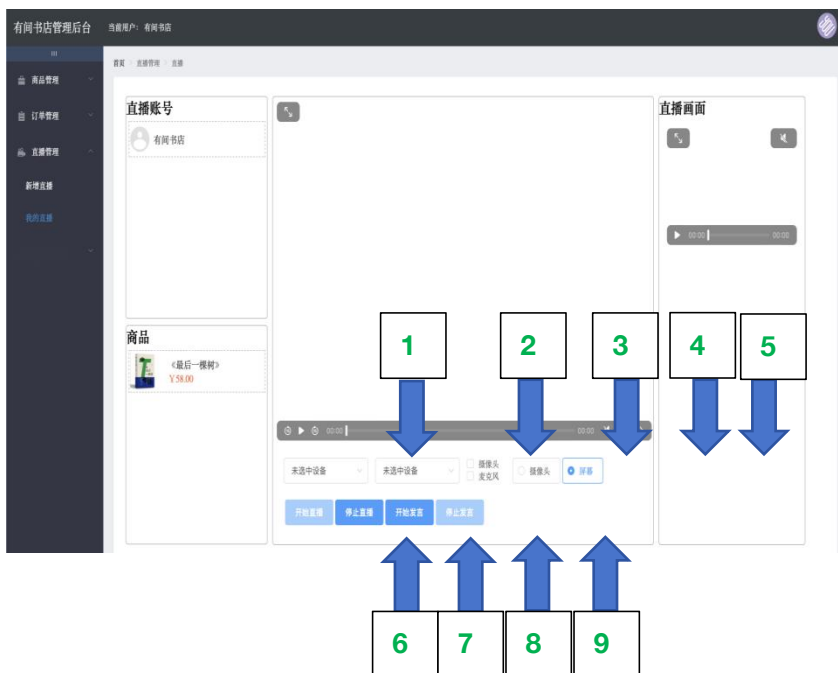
有间书店管理后台 当前用户：有间书店

商品管理
订单管理
直播管理
新增直播
我的直播

首页 / 直播管理 / 直播

直播账号
有间书店

商品
《最后一棵树》
￥58.00

00:00 00:00

未选中设备 未选中设备 摄像头 麦克风 摄像头 屏幕

开始直播 停止直播 开始发言 停止发言

直播画面
00:00 00:00

1 2 3 4 5
6 7 8 9